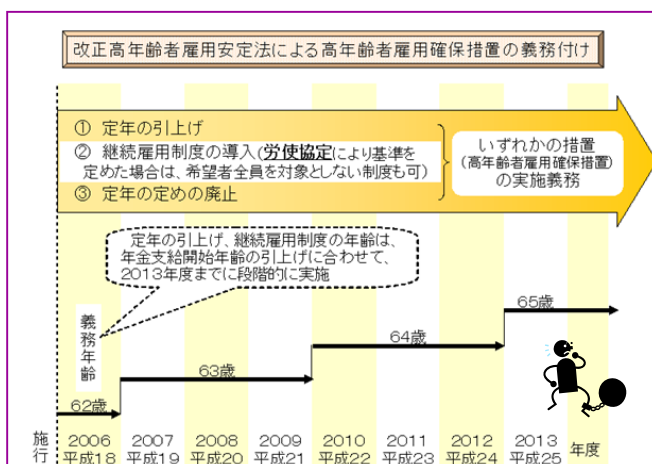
改正高年齢者雇用安定法による高年齢者雇用確保措置の義務付け

① 定年の引上げ
② 継続雇用制度の導入（労使協定により基準を定めた場合は、希望者全員を対象としない制度も可）
③ 定年の定めの廃止

いずれかの措置
(高年齢者雇用確保措置)
の実施義務

定年の引上げ、継続雇用制度の年齢は、年金支給開始年齢の引上げに合わせて、2013年度までに段階的に実施

義務年齢

62歳
63歳
64歳
65歳

施行

| 2006 | 2007 | 2008 | 2009 | 2010 | 2011 | 2012 | 2013 | 年度 |
|---|---|---|---|---|---|---|---|---|
| 平成18 | 平成19 | 平成20 | 平成21 | 平成22 | 平成23 | 平成24 | 平成25 | |